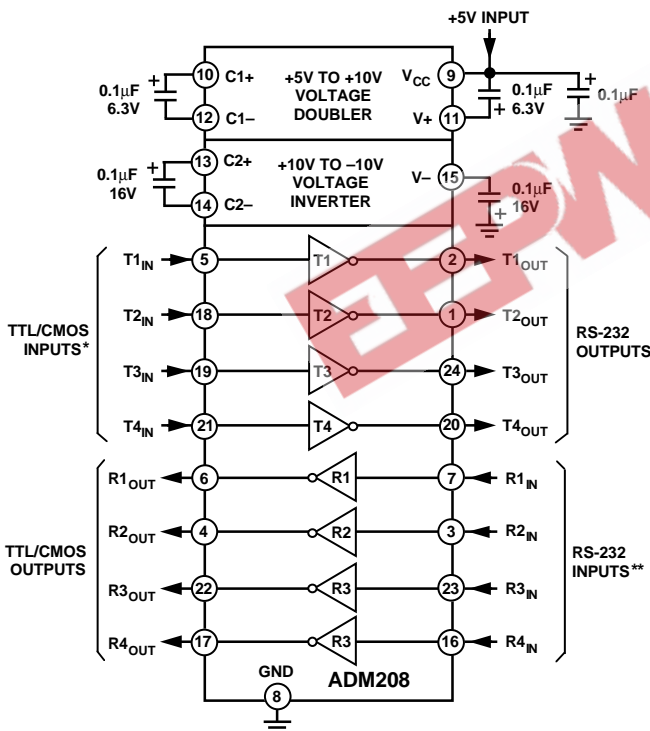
+5V INPUT

0.1μF 6.3V

10 C1+

12 C1–

+5V TO +10V VOLTAGE DOUBLER

$V_{CC}$ 9

V+ 11

0.1μF 6.3V

0.1μF

0.1μF 16V

13 C2+

14 C2–

+10V TO –10V VOLTAGE INVERTER

V– 15

0.1μF 16V

TTL/CMOS INPUTS*

$T1_{IN}$ 5

$T2_{IN}$ 18

$T3_{IN}$ 19

$T4_{IN}$ 21

T1

T2

T3

T4

2 $T1_{OUT}$

1 $T2_{OUT}$

24 $T3_{OUT}$

20 $T4_{OUT}$

RS-232 OUTPUTS

TTL/CMOS OUTPUTS

$R1_{OUT}$ 6

$R2_{OUT}$ 4

$R3_{OUT}$ 22

$R4_{OUT}$ 17

R1

R2

R3

R3

7 $R1_{IN}$

3 $R2_{IN}$

23 $R3_{IN}$

16 $R4_{IN}$

RS-232 INPUTS**

GND 8

ADM208